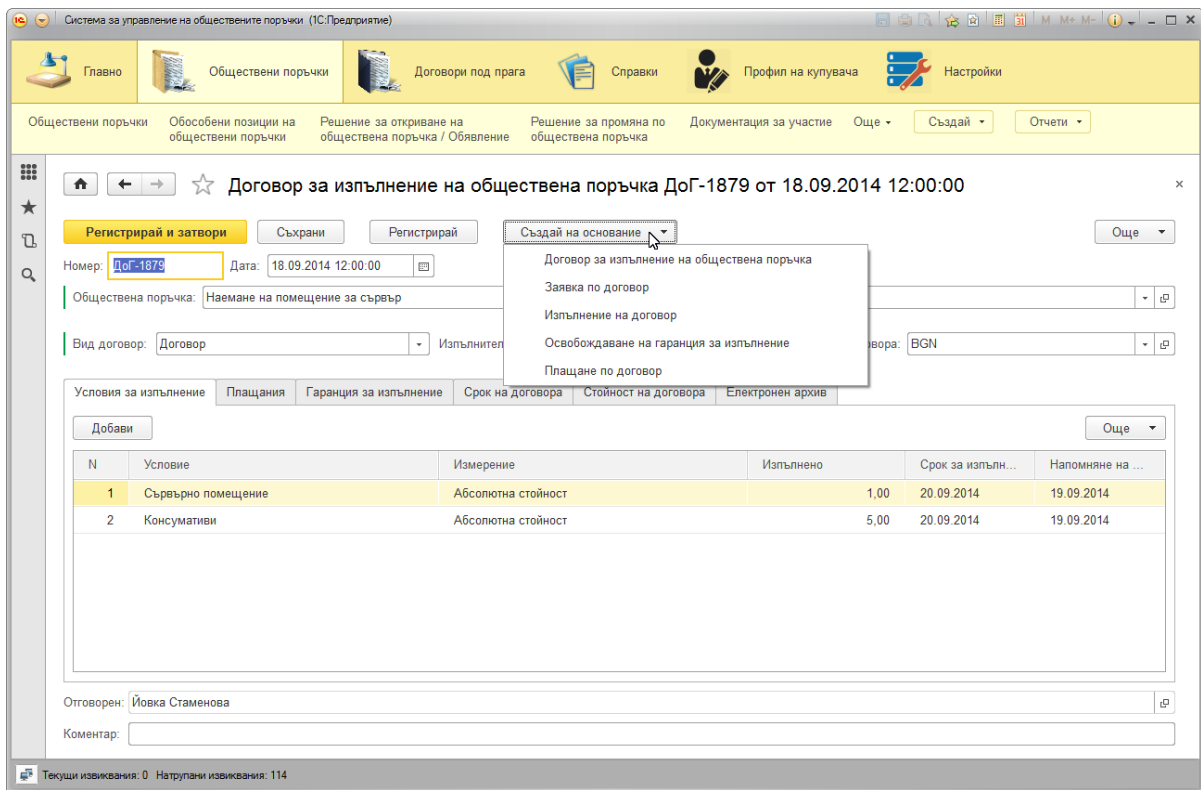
Система за управление на обществените поръчки (1С:Предприятие)

M M+ M-

Главно
Обществени поръчки
Договори под прага
Справки
Профил на купувача
Настройки

Обществени поръчки
Обособени позиции на обществени поръчки
Решение за откриване на обществена поръчка / Обявление
Решение за промяна по обществена поръчка
Документация за участие
Още
Създай
Отчети

Договор за изпълнение на обществена поръчка ДоГ-1879 от 18.09.2014 12:00:00

Регистрирай и затвори
Съхрани
Регистрирай
Създай на основание
Още

Номер: ДоГ-1879
Дата: 18.09.2014 12:00:00

Обществена поръчка: Наемане на помещение за сървър

Вид договор: Договор
Изпълнител
вора: BGN

Договор за изпълнение на обществена поръчка
Заявка по договор
Изпълнение на договор
Освобождаване на гаранция за изпълнение
Плащане по договор

Условия за изпълнение
Плащания
Гаранция за изпълнение
Срок на договора
Стойност на договора
Електронен архив

Добави
Още

| N | Условие | Измерение | Изпълнено | Срок за изпълн... | Напомняне на ... |
|---|---|---|---|---|---|
| 1 | Сървърно помещение | Абсолютна стойност | 1,00 | 20.09.2014 | 19.09.2014 |
| 2 | Консумативи | Абсолютна стойност | 5,00 | 20.09.2014 | 19.09.2014 |

Отговорен: Йовка Стаменова

Коментар:

Текущи извиквания: 0 Натрупани извиквания: 114